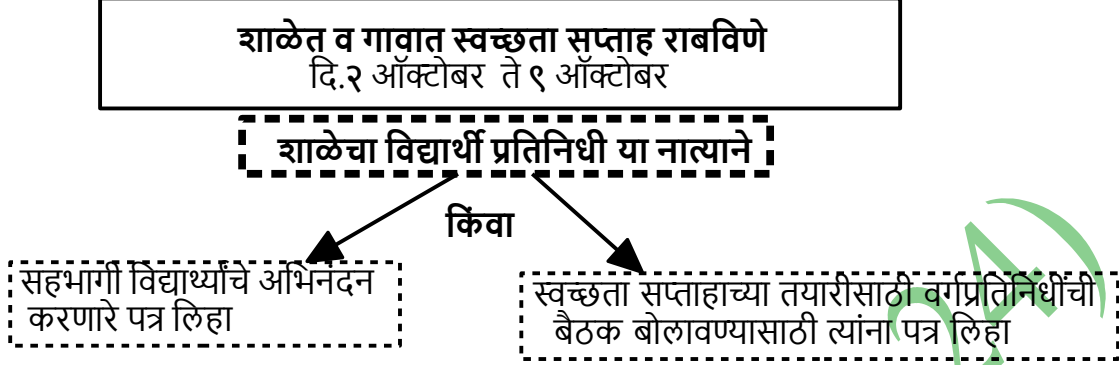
शाळेत व गावात स्वच्छता सप्ताह राबविणे
दि.२ ऑक्टोबर ते ९ ऑक्टोबर

शाळेचा विद्यार्थी प्रतिनिधी या नात्याने

किंवा

सहभागी विद्यार्थ्यांचे अभिनंदन करणारे पत्र लिहा

स्वच्छता सप्ताहाच्या तयारीसाठी वर्गप्रतिनिधींची बैठक बोलावण्यासाठी त्यांना पत्र लिहा